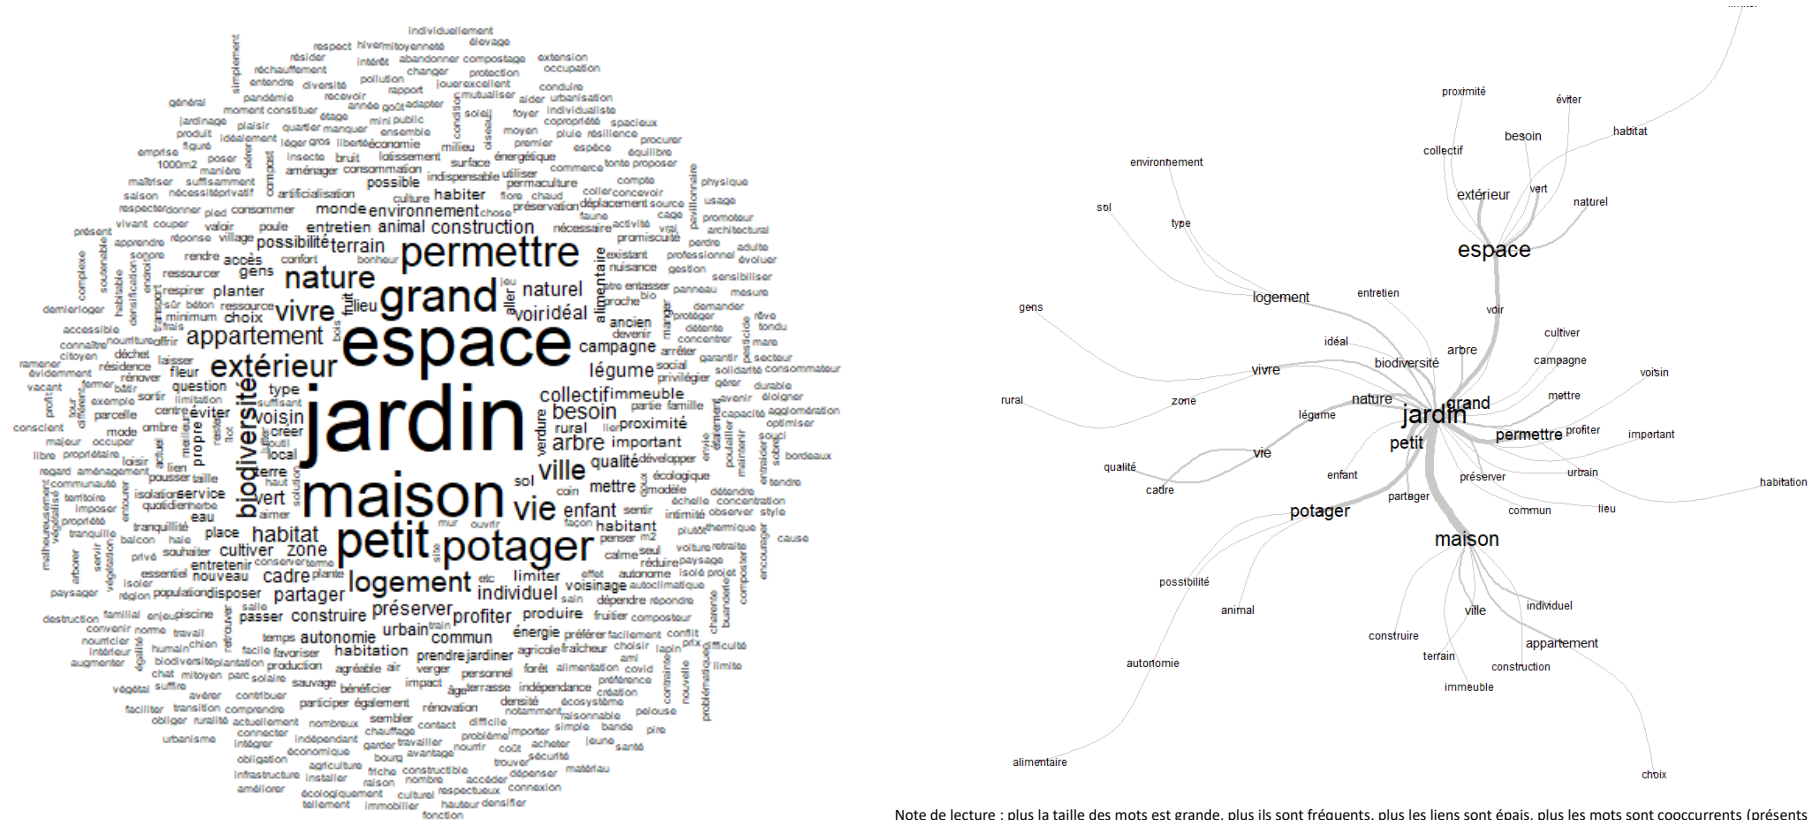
jardin
espace
maison
petit
potager
grand
permettre
nature
extérieur
vie
biodiversité
logement
vivre
appartement
ville
naturel
collectif
besoin
arbre
habitat
légume
cadre
partager
préserver
profiter
individuel
construction
environnement
monde
terrain
entretien
animal
possibilité
planter
accès
gens
choix
campagne
ancien
idéal
voir
lieu
fruit
immeuble
proximité
important
rural
qualité
enfant
mettre
sol
voisin
vert
type
éviter
question
fleur
créer
local
terre
service
eau
place
cultiver
zone
nouveau
entretenir
disposer
passer
construire
autonomie
urbain
habitation
commun
prendre
jardiner
produire
énergie
limiter
voisinage
habitant
possible
habiter
ensemble
consommation
confort
village

proximité
éviter
besoin
habitat
collectif
environnement
extérieur
vert
naturel
sol
type
espace
logement
entretien
gens
voir
cultiver
idéal
arbre
campagne
biodiversité
vivre
voisin
rural
zone
nature
mettre
légume
jardin
grand
permettre
profiter
important
petit
vie
qualité
enfant
urbain
cadre
préserver
habitation
partager
commun
lieu
potager
maison
possibilité
animal
individuel
ville
construire
appartement
terrain
autonomie
construction
immeuble
alimentaire
choix

Note de lecture : plus la taille des mots est grande, plus ils sont fréquents, plus les liens sont épais, plus les mots sont cooccurrents (présents